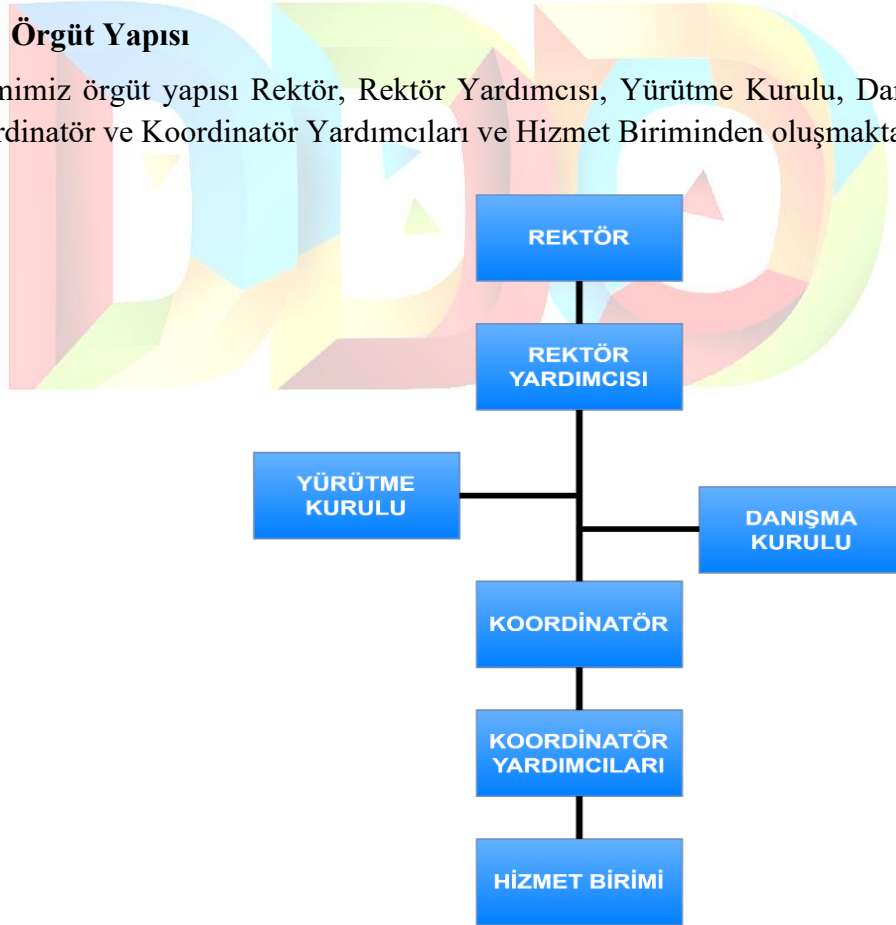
Örgüt Yapısı

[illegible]nimiz örgüt yapısı Rektör, Rektör Yardımcısı, Yürütme Kurulu, Da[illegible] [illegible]rdinatör ve Koordinatör Yardımcıları ve Hizmet Biriminden oluşmakta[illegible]

REKTÖR

REKTÖR YARDIMCISI

YÜRÜTME KURULU

DANIŞMA KURULU

KOORDİNATÖR

KOORDİNATÖR YARDIMCILARI

HİZMET BİRİMİ